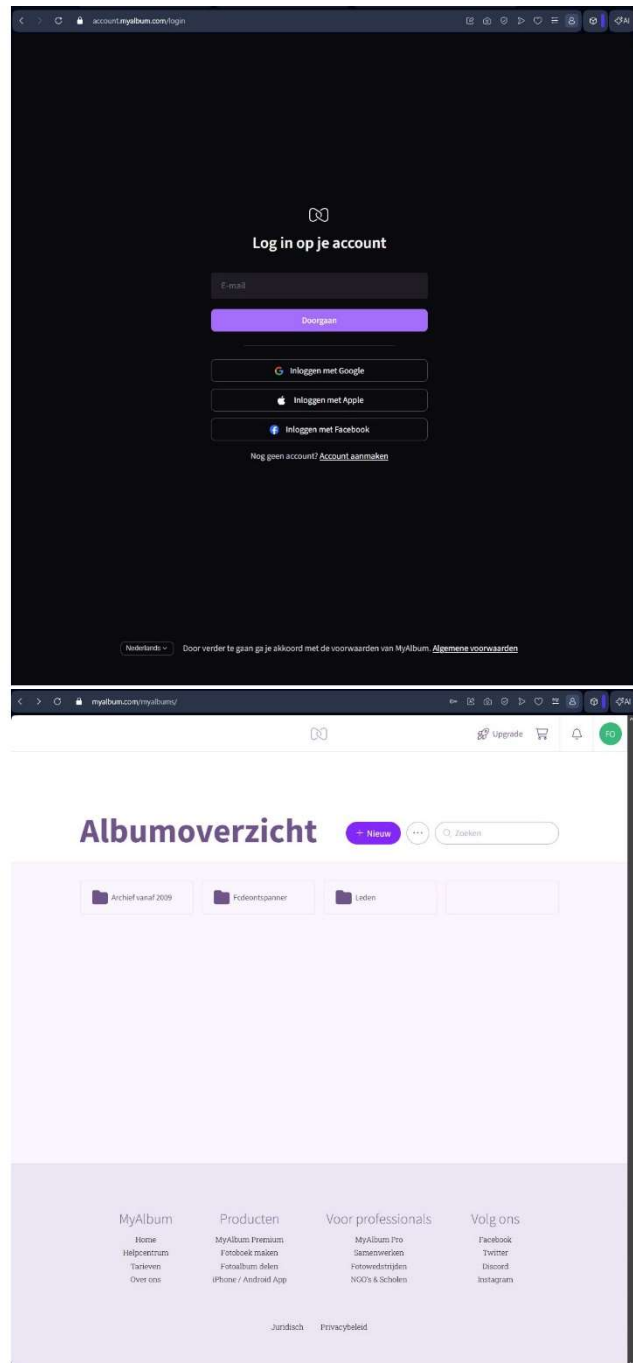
account.myalbum.com/login

AI

Log in op je account

E-mail

Doorgaan

Inloggen met Google

Inloggen met Apple

Inloggen met Facebook

Nog geen account? Account aanmaken

Nederlands

Door verder te gaan ga je akkoord met de voorwaarden van MyAlbum. Algemene voorwaarden

myalbum.com/myalbums/

AI

Upgrade

FO

Albumoverzicht

+ Nieuw

Zoeken

Archief vanaf 2009

Fcdeontspanner

Leden

MyAlbum
Home
Helpcentrum
Tarieven
Over ons

Producten
MyAlbum Premium
Fotoboek maken
Fotoalbum delen
iPhone / Android App

Voor professionals
MyAlbum Pro
Samenwerken
Fotowedstrijden
NGO's & Scholen

Volg ons
Facebook
Twitter
Discord
Instagram

Juridisch   Privacybeleid